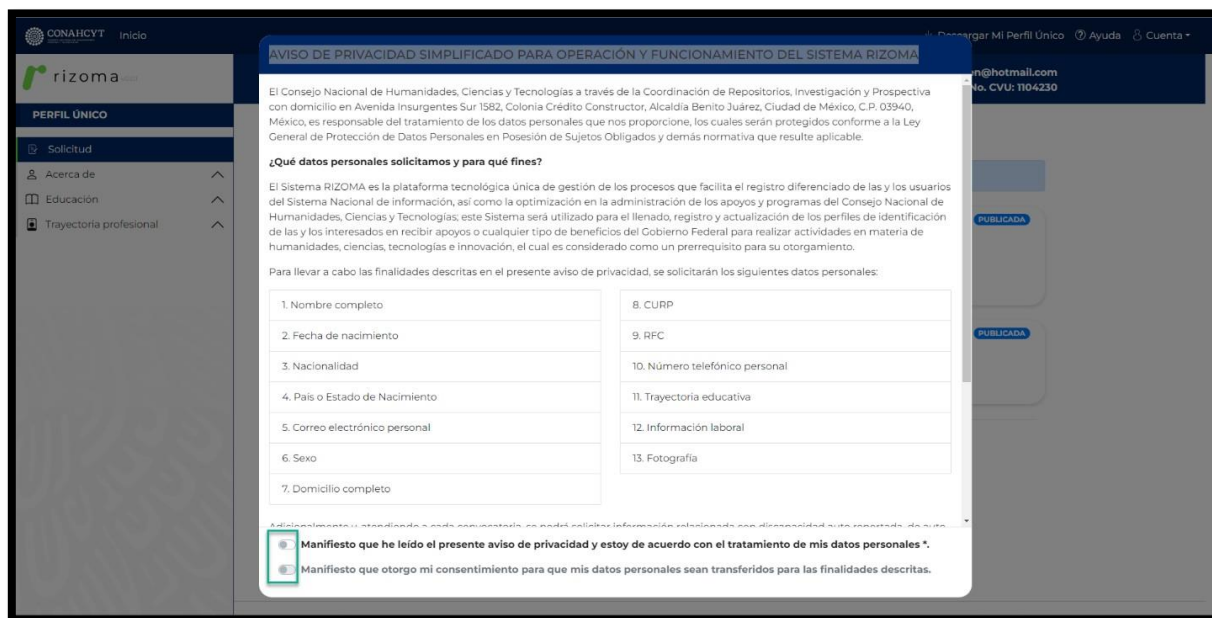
CONAHCYT Inicio

Descargar Mi Perfil Único ⑦ Ayuda Cuenta

rizoma

n@hotmail.com
No. CVU: 1104230

PERFIL ÚNICO

Solicitud
Acerca de
Educación
Trayectoria profesional

PUBLICADA

PUBLICADA

AVISO DE PRIVACIDAD SIMPLIFICADO PARA OPERACIÓN Y FUNCIONAMIENTO DEL SISTEMA RIZOMA

El Consejo Nacional de Humanidades, Ciencias y Tecnologías a través de la Coordinación de Repositorios, Investigación y Prospectiva con domicilio en Avenida Insurgentes Sur 1582, Colonia Crédito Constructor, Alcaldía Benito Juárez, Ciudad de México, C.P. 03940, México, es responsable del tratamiento de los datos personales que nos proporcione, los cuales serán protegidos conforme a la Ley General de Protección de Datos Personales en Posesión de Sujetos Obligados y demás normativa que resulte aplicable.

¿Qué datos personales solicitamos y para qué fines?

El Sistema RIZOMA es la plataforma tecnológica única de gestión de los procesos que facilita el registro diferenciado de las y los usuarios del Sistema Nacional de información, así como la optimización en la administración de los apoyos y programas del Consejo Nacional de Humanidades, Ciencias y Tecnologías; este Sistema será utilizado para el llenado, registro y actualización de los perfiles de identificación de las y los interesados en recibir apoyos o cualquier tipo de beneficios del Gobierno Federal para realizar actividades en materia de humanidades, ciencias, tecnologías e innovación, el cual es considerado como un prerrequisito para su otorgamiento.

Para llevar a cabo las finalidades descritas en el presente aviso de privacidad, se solicitarán los siguientes datos personales:

| | |
|---|---|
| 1. Nombre completo | 8. CURP |
| 2. Fecha de nacimiento | 9. RFC |
| 3. Nacionalidad | 10. Número telefónico personal |
| 4. País o Estado de Nacimiento | 11. Trayectoria educativa |
| 5. Correo electrónico personal | 12. Información laboral |
| 6. Sexo | 13. Fotografía |
| 7. Domicilio completo | |

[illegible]

Manifiesto que he leído el presente aviso de privacidad y estoy de acuerdo con el tratamiento de mis datos personales *.

Manifiesto que otorgo mi consentimiento para que mis datos personales sean transferidos para las finalidades descritas.